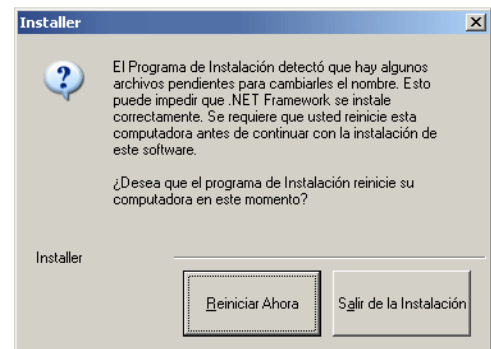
Installer

El Programa de Instalación detectó que hay algunos archivos pendientes para cambiarles el nombre. Esto puede impedir que .NET Framework se instale correctamente. Se requiere que usted reinicie esta computadora antes de continuar con la instalación de este software.

¿Desea que el programa de Instalación reinicie su computadora en este momento?

Installer

Reiniciar Ahora

Salir de la Instalación